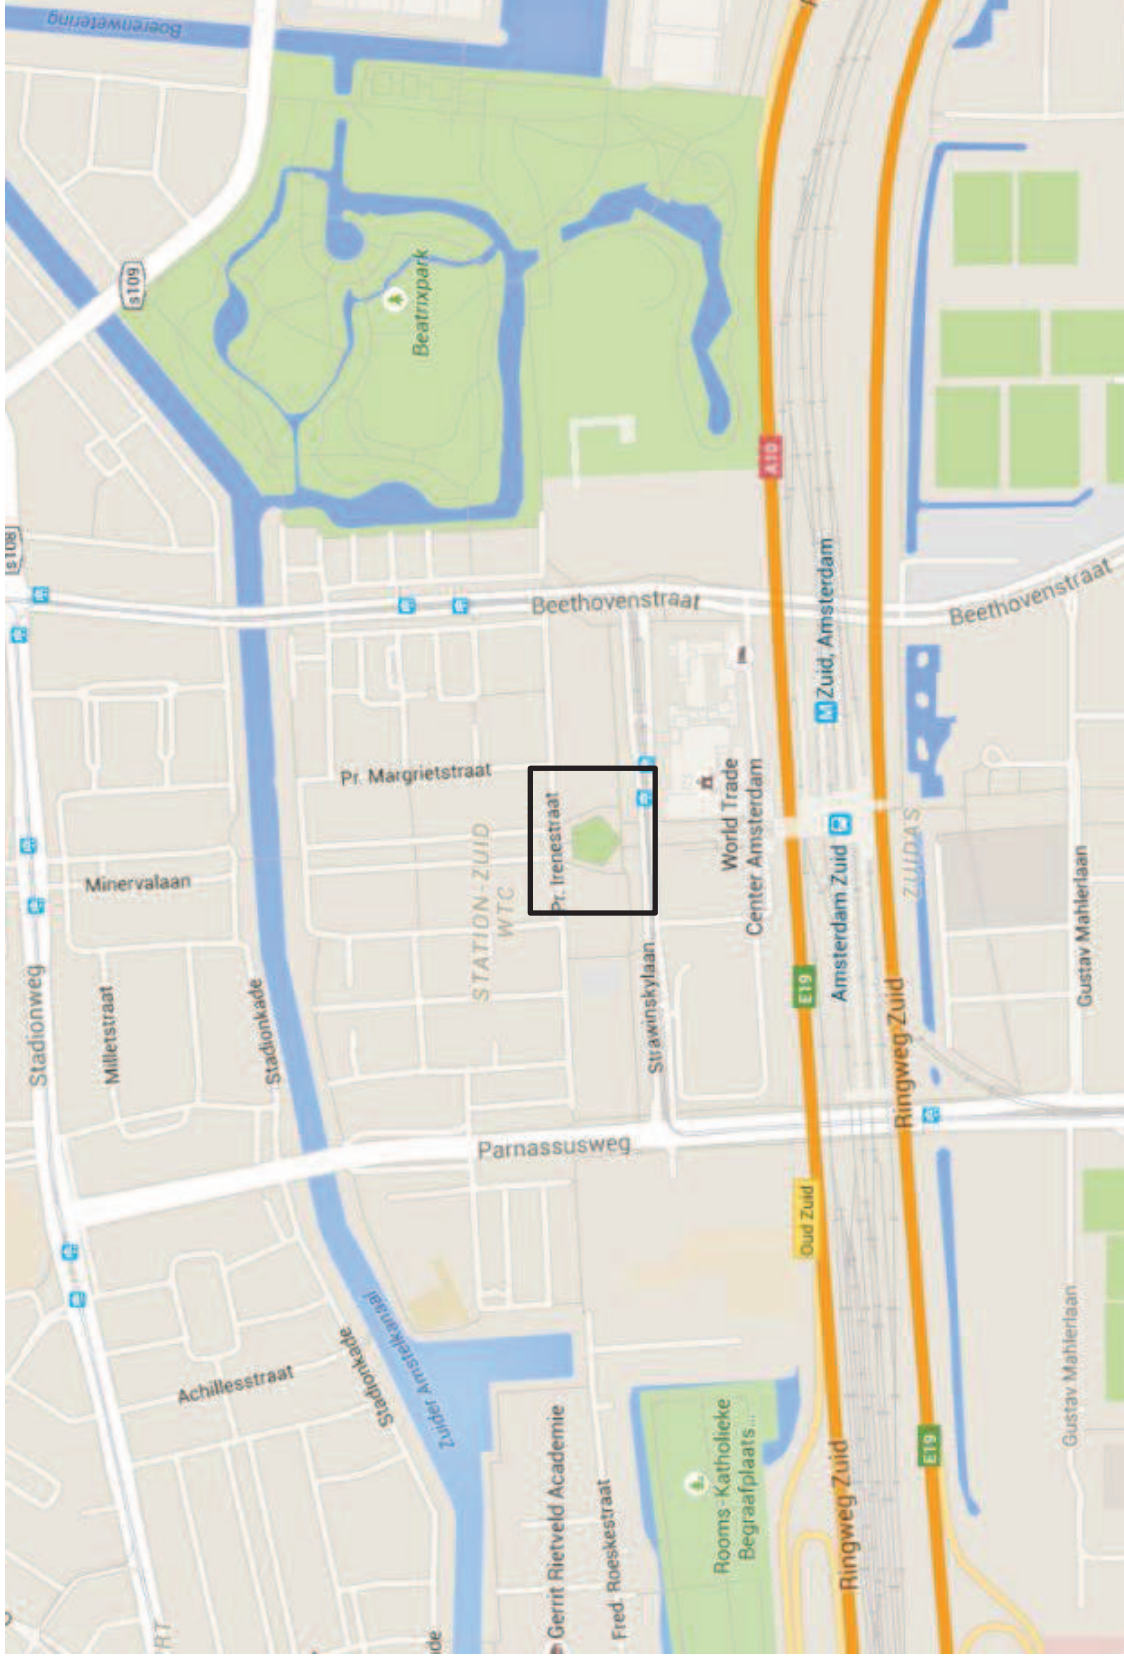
Boerenwetering
S109
Beatrixpark
A10
S108
Beethovenstraat
Beethovenstraat
Zuid, Amsterdam
Pr. Margrietstraat
Pr. Irenestraat
World Trade Center Amsterdam
Minervalaan
STATION-ZUID WTC
Amsterdam Zuid
ZUIDAS
Gustav Mahlerlaan
Stadionweg
Milletstraat
Stadionkade
Strawinskylaan
E19
Ringweg Zuid
Parnassusweg
Oud Zuid
Achillesstraat
Stadionkade
Zuider Amstelkanaal
Gerrit Rietveld Academie
Fred. Roeskestraat
Rooms-Katholieke Begraafplaats...
Ringweg Zuid
E19
Gustav Mahlerlaan